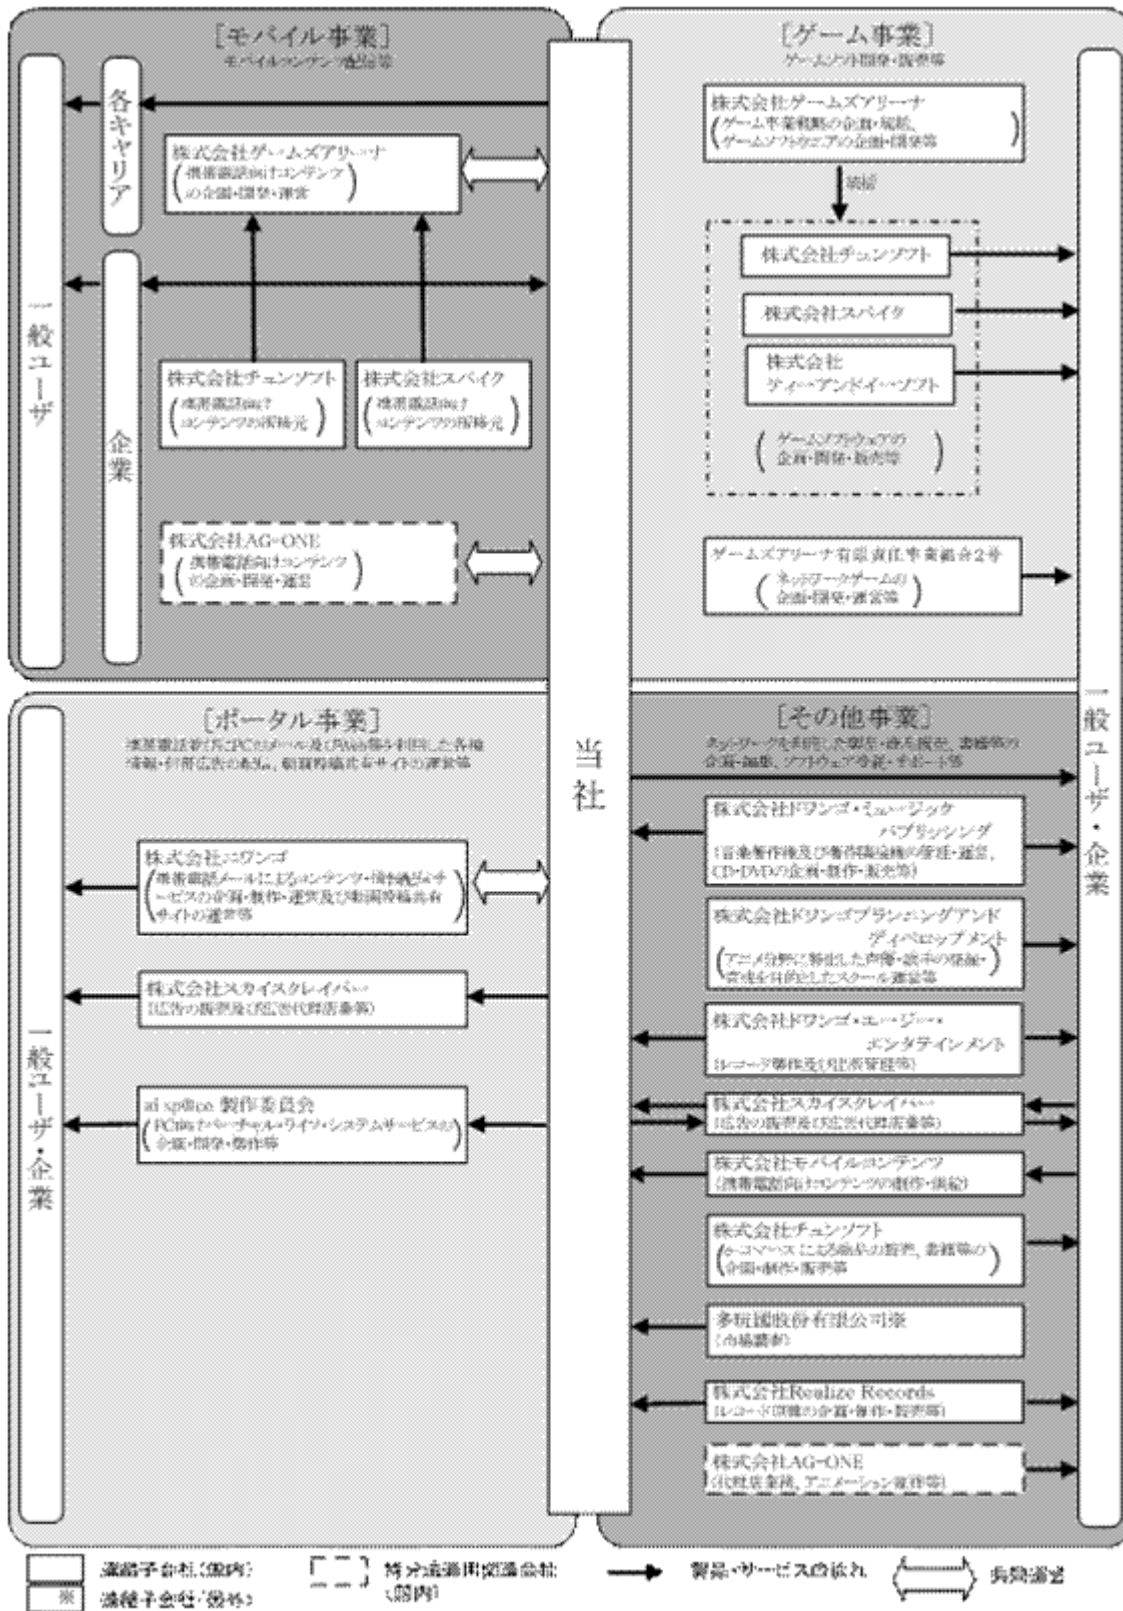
[モバイル事業]
モバイルコンテンツ配信等

一般ユーザ

各キャリア

企業

株式会社ゲームズアリーナ
(携帯電話向けコンテンツの企画・開発・運営)

株式会社チュンソフト
(携帯電話向けコンテンツの提供元)

株式会社スパイク
(携帯電話向けコンテンツの提供元)

株式会社AG-ONE
(携帯電話向けコンテンツの企画・開発・運営)

[ゲーム事業]
ゲームソフト開発・販売等

株式会社ゲームズアリーナ
(ゲーム事業戦略の企画・戦略、ゲームソフトウェアの企画・開発等)

支援

株式会社チュンソフト

株式会社スパイク

株式会社ディー・アンド・イー・ソフト

(ゲームソフトウェアの企画・開発・販売等)

ゲームズアリーナ有限責任事業組合2号
(ネットワークゲームの企画・開発・運営等)

当社

一般ユーザ・企業

[ポータル事業]
携帯電話及びPCでメール及びWeb等を利用した各種情報・有料広告の配信、動画投稿共有サイトの運営等

株式会社ニワンゴ
(携帯電話メールによるコンテンツ・情報配信サービスの企画・制作・運営及び動画投稿共有サイトの運営等)

株式会社スカイスクレイパー
(広告の販売及び広告代理店業務)

ai sp@ce 製作委員会
(PC向けバーチャル・ライブ・システムサービスの企画・開発・制作)

一般ユーザ・企業

[その他事業]
ネットワークを利用した販売・通信販売、書籍等の企画・編集、ソフトウェア受託・サポート等

株式会社ドワンゴ・ミュージックパブリッシング
(音楽著作権及び著作隣接権の管理・運営、CD・DVDの企画・制作・販売等)

株式会社ドワンゴプランニングアンドディベロップメント
(アニメ分野に特化した声優・歌手の育成・養成を目的としたスクール運営等)

株式会社ドワンゴ・エー・ジー・エンタテインメント
(レコード事業及び店頭営業等)

株式会社スカイスクレイパー
(広告の販売及び広告代理店業務)

株式会社モバイルコンテンツ
(携帯電話向けコンテンツの制作・供給)

株式会社チュンソフト
(e-コマースによる商品の販売、書籍等の企画・制作・販売等)

多玩國股份有限公司
(市場調査)

株式会社Realize Records
(レコード原盤の企画・制作・販売等)

株式会社AG-ONE
(代理店業務、アニメーション事業等)

連結子会社(国内)
※ 連結子会社(海外)
持分法適用関連会社(国内)
製品・サービスの流れ
兼務関係